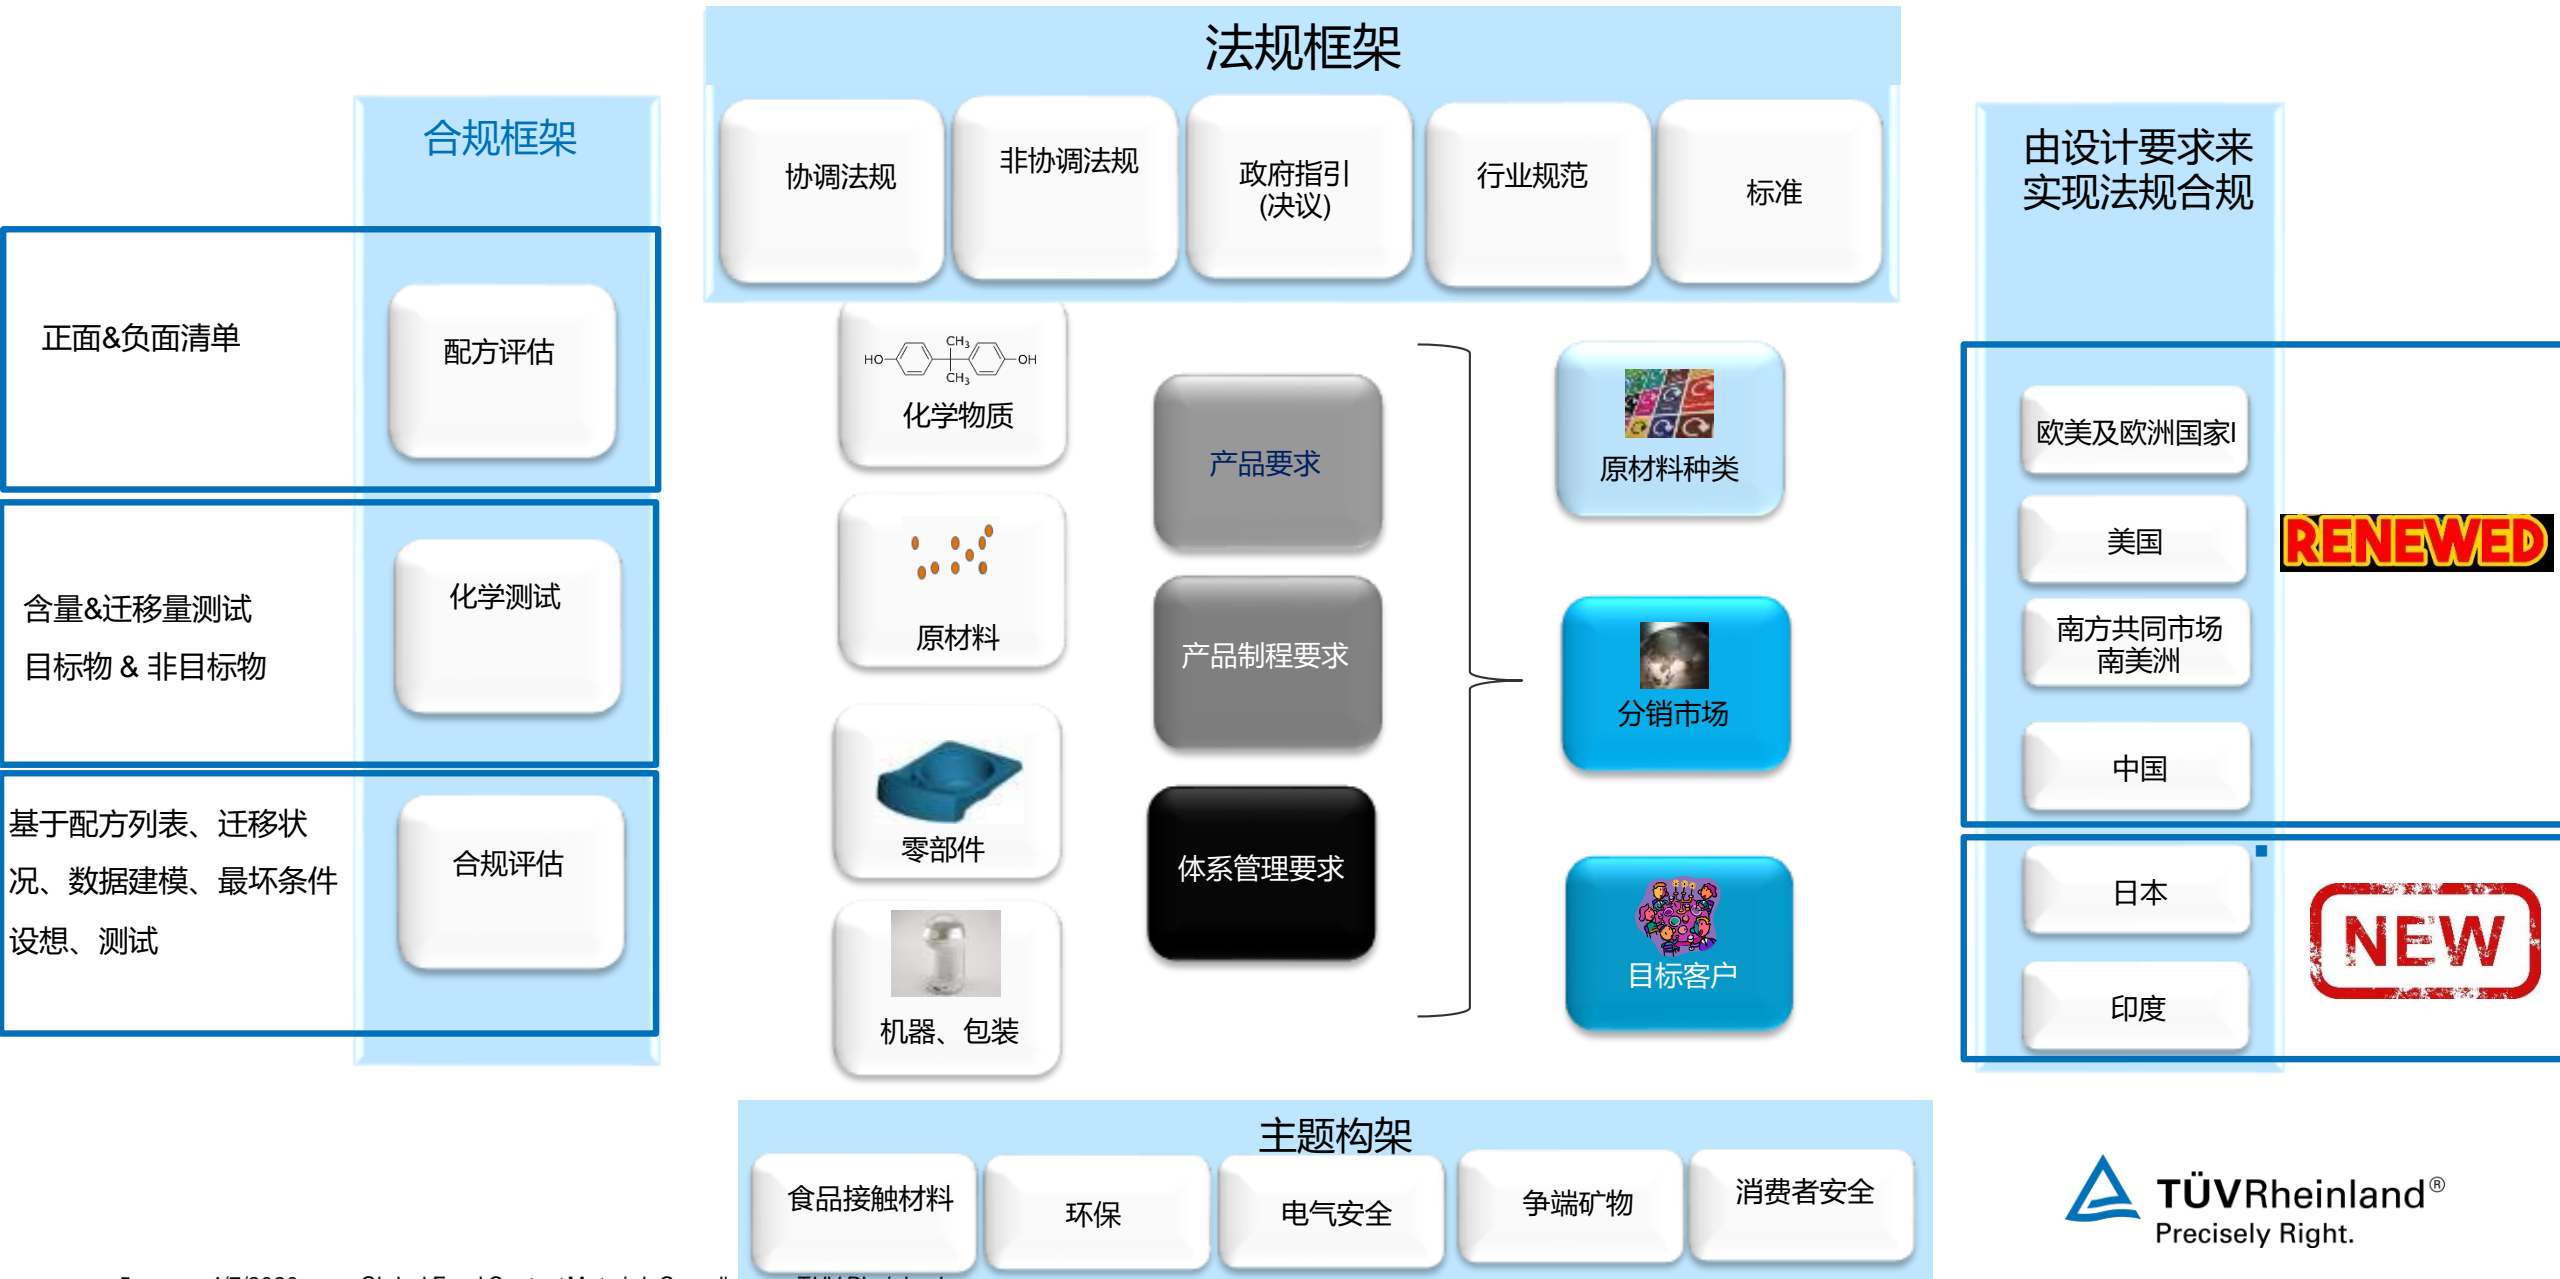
法规框架

协调法规

非协调法规

政府指引
(决议)

行业规范

标准

合规框架

正面&负面清单

配方评估

含量&迁移量测试

目标物 & 非目标物

化学测试

基于配方列表、迁移状况、数据建模、最坏条件设想、测试

合规评估

HO $CH_3$ $CH_3$ OH

化学物质

原材料

零部件

机器、包装

产品要求

产品制程要求

体系管理要求

原材料种类

分销市场

目标客户

由设计要求来实现法规合规

欧美及欧洲国家l

美国

RENEWED

南方共同市场
南美洲

中国

日本

印度

NEW

主题构架

食品接触材料

环保

电气安全

争端矿物

消费者安全

TÜVRheinland®
Precisely Right.